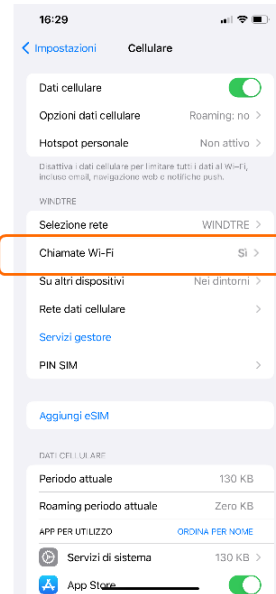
16:29

< Impostazioni Cellulare

Dati cellulare

Opzioni dati cellulare Roaming: no >

Hotspot personale Non attivo >

Disattiva i dati cellulare per limitare tutti i dati al Wi-Fi, incluse email, navigazione web e notifiche push.

WINDTRE

Selezione rete WINDTRE >

Chiamate Wi-Fi Sì >

Su altri dispositivi Nei dintorni >

Rete dati cellulare >

Servizi gestore

PIN SIM >

Aggiungi eSIM

DATI CELLULARE

Periodo attuale 130 KB

Roaming periodo attuale Zero KB

APP PER UTILIZZO ORDINA PER NOME

Servizi di sistema 130 KB >

App Store